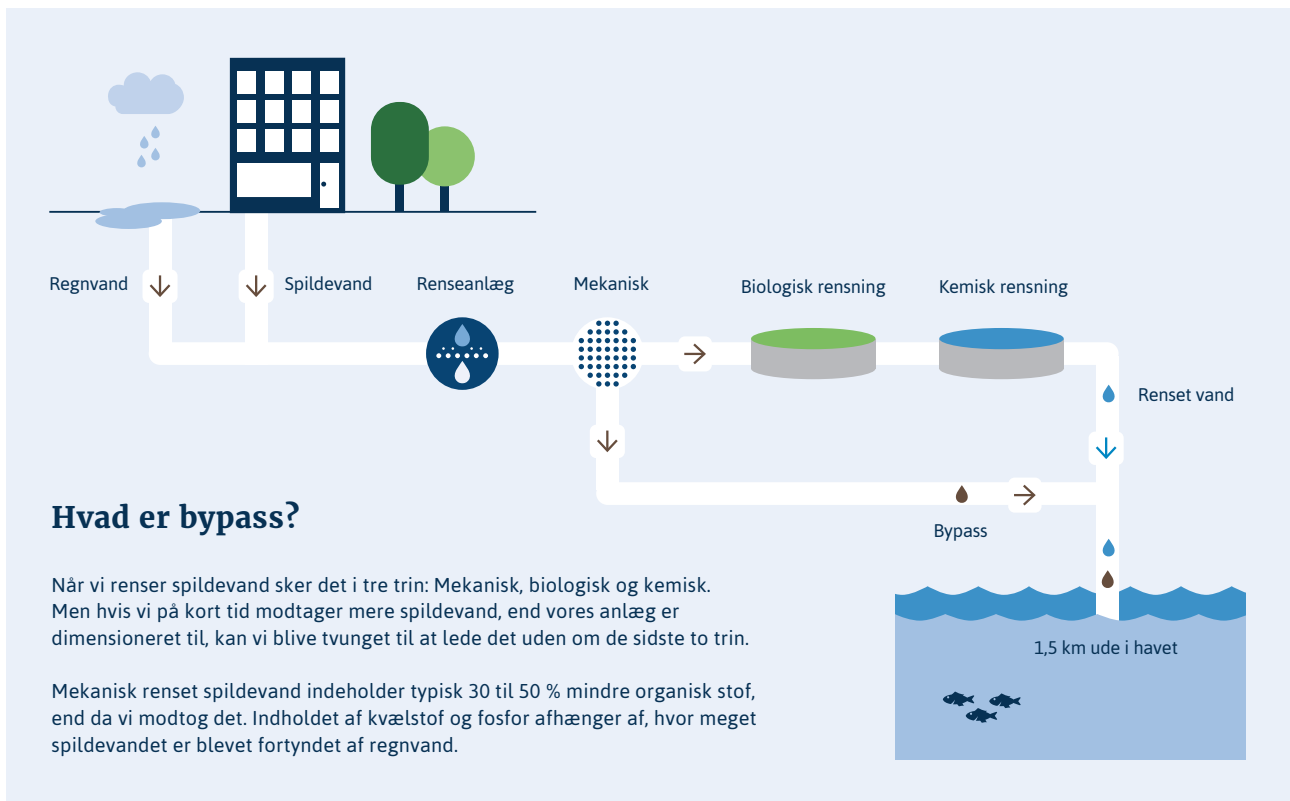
Regnvand

Spildevand

Renseanlæg

Mekanisk

Biologisk rensning

Kemisk rensning

Renset vand

Bypass

1,5 km ude i havet

Hvad er bypass?

Når vi renser spildevand sker det i tre trin: Mekanisk, biologisk og kemisk. Men hvis vi på kort tid modtager mere spildevand, end vores anlæg er dimensioneret til, kan vi blive tvunget til at lede det uden om de sidste to trin.

Mekanisk renset spildevand indeholder typisk 30 til 50 % mindre organisk stof, end da vi modtog det. Indholdet af kvælstof og fosfor afhænger af, hvor meget spildevandet er blevet fortyndet af regnvand.